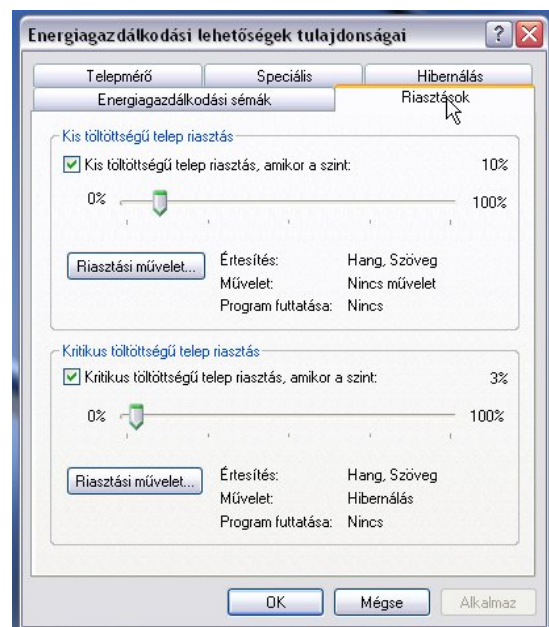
Energiagazdálkodási lehetőségek tulajdonságai

Telepmérő
Speciális
Hibernálás
Energiagazdálkodási sémák
Riasztások

Kis töltöttségű telep riasztás
Kis töltöttségű telep riasztás, amikor a szint: 10%
0% 100%
Riasztási művelet...
Értesítés: Hang, Szöveg
Művelet: Nincs művelet
Program futtatása: Nincs

Kritikus töltöttségű telep riasztás
Kritikus töltöttségű telep riasztás, amikor a szint: 3%
0% 100%
Riasztási művelet...
Értesítés: Hang, Szöveg
Művelet: Hibernálás
Program futtatása: Nincs

OK
Mégse
Alkalmaz